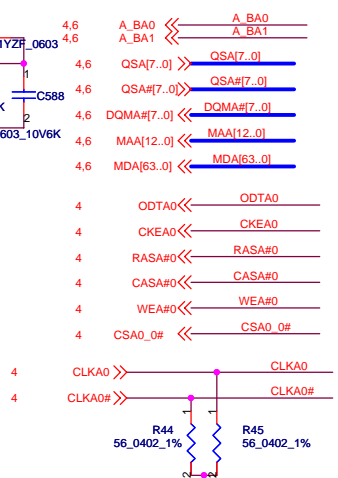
4,6 A_BA0
A_BA0
4,6 A_BA1
A_BA1
YZF_0603
4,6 QSA[7..0]
QSA[7..0]
1
4,6 QSA#[7..0]
QSA#[7..0]
K
C588
4,6 DQMA#[7..0]
DQMA#[7..0]
2
603_10V6K
4,6 MAA[12..0]
MAA[12..0]
4,6 MDA[63..0]
MDA[63..0]
4 ODTA0
ODTA0
4 CKEA0
CKEA0
4 RASA#0
RASA#0
4 CASA#0
CASA#0
4 WEA#0
WEA#0
4 CSA0_0#
CSA0_0#
4 CLKA0
CLKA0
4 CLKA0#
CLKA0#
1
1
R44
56_0402_1%
R45
56_0402_1%
2
2